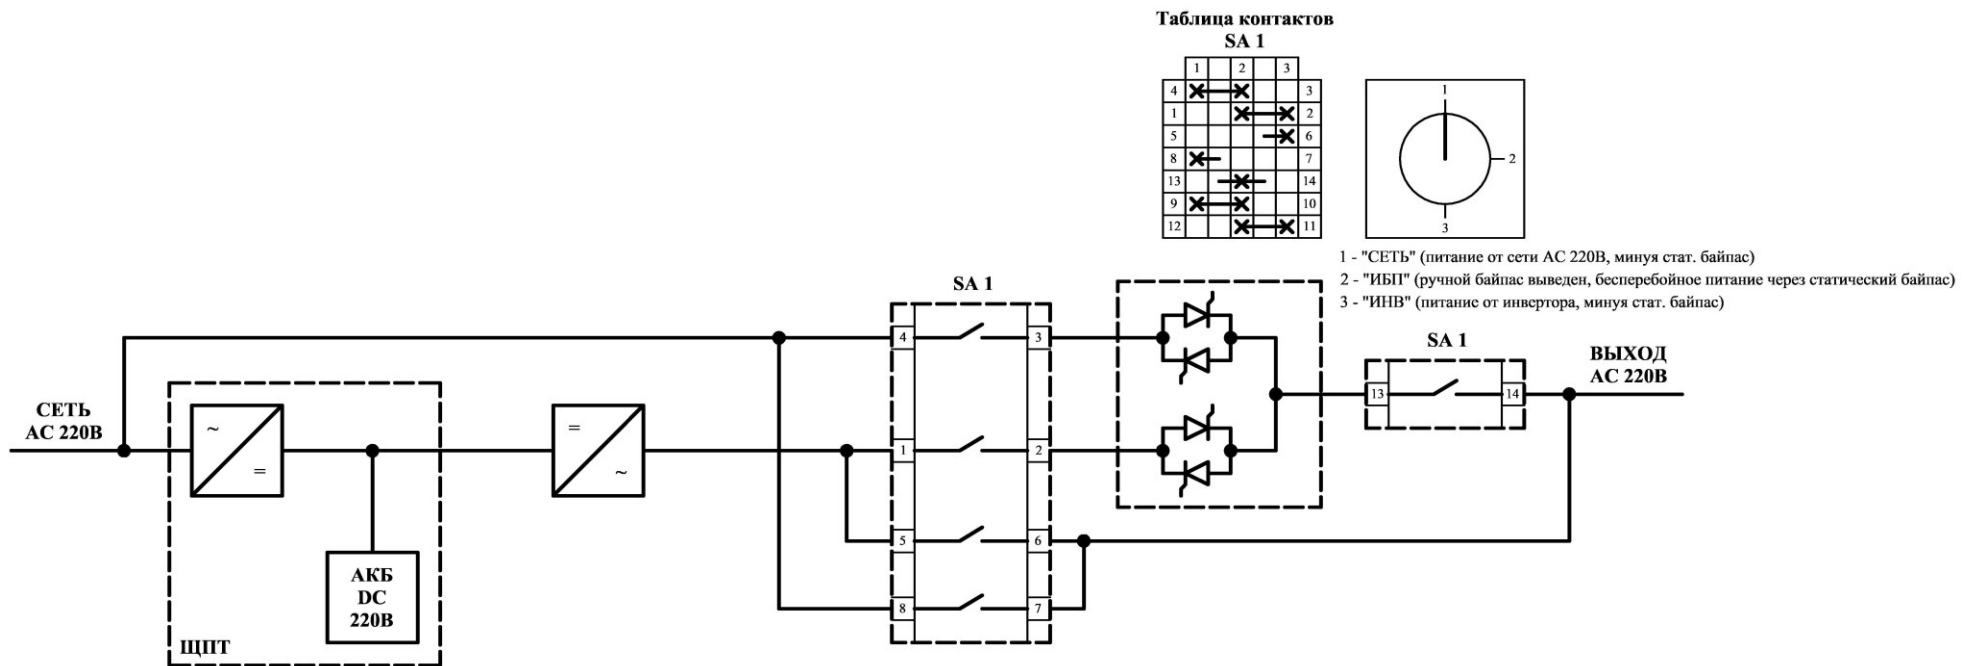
Таблица контактов
SA 1

|  | 1 |  | 2 |  | 3 |  |
|---|---|---|---|---|---|---|
| 4 | ✕ | ← | ✕ |  |  | 3 |
| 1 |  |  | ✕ | ← | ✕ | 2 |
| 5 |  |  |  | ← | ✕ | 6 |
| 8 | ✕ | ← |  |  |  | 7 |
| 13 |  | ← | ✕ | → |  | 14 |
| 9 | ✕ | ← | ✕ |  |  | 10 |
| 12 |  |  | ✕ | ← | ✕ | 11 |

1
2
3

1 - "СЕТЬ" (питание от сети AC 220В, минуя стат. байпас)
2 - "ИБП" (ручной байпас выведен, бесперебойное питание через статический байпас)
3 - "ИНВ" (питание от инвертора, минуя стат. байпас)

SA 1
4 3
1 2
5 6
8 7

SA 1
13 14

ВЫХОД
AC 220В

СЕТЬ
AC 220В

~ =
= ~

АКБ
DC
220В

ЩПТ